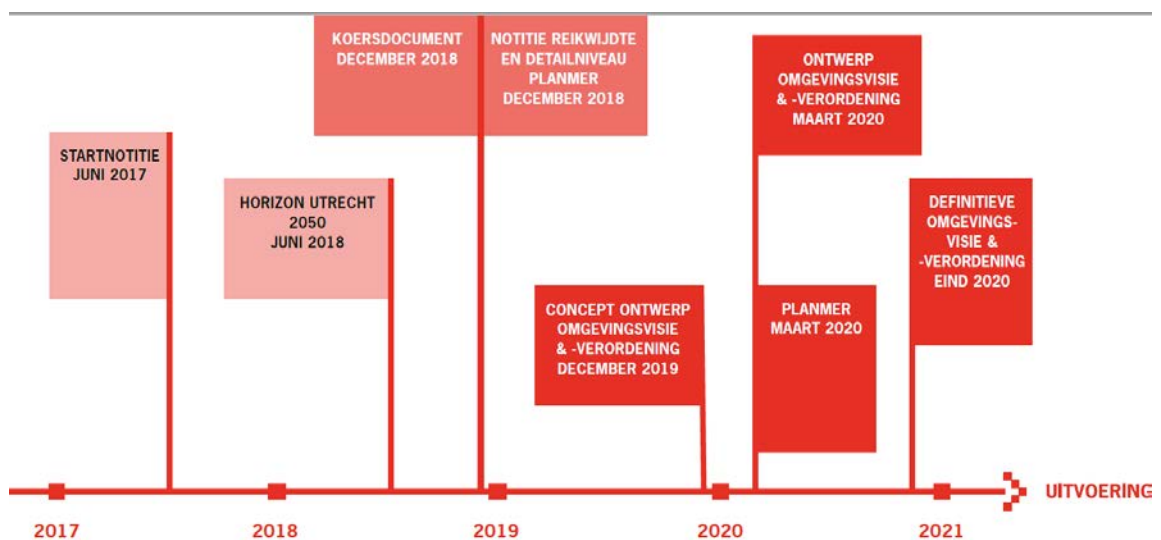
KOERSDOCUMENT DECEMBER 2018

NOTITIE REIKWIJDTE EN DETAILNIVEAU PLANMER DECEMBER 2018

ONTWERP OMGEVINGSVISIE & -VERORDENING MAART 2020

STARTNOTITIE JUNI 2017

HORIZON UTRECHT 2050 JUNI 2018

DEFINITIEVE OMGEVINGS-VISIE & -VERORDENING EIND 2020

CONCEPT ONTWERP OMGEVINGSVISIE & -VERORDENING DECEMBER 2019

PLANMER MAART 2020

UITVOERING

2017

2018

2019

2020

2021